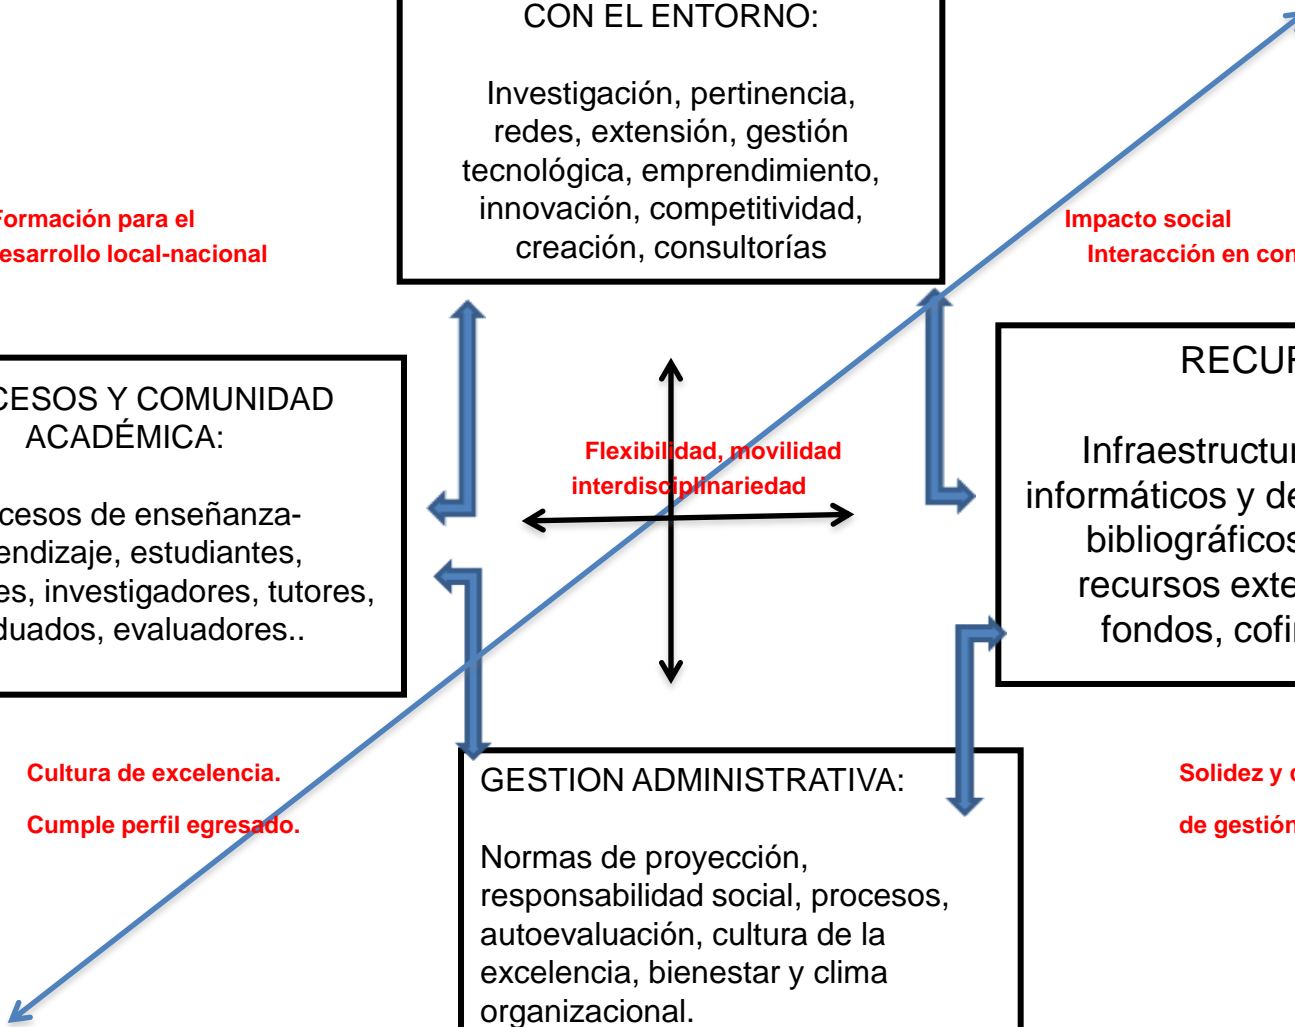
CON EL ENTORNO:

Investigación, pertinencia, redes, extensión, gestión tecnológica, emprendimiento, innovación, competitividad, creación, consultorías

ormación para el
esarrollo local-nacional

Impacto social
Interacción en con

CESOS Y COMUNIDAD ACADÉMICA:

cesos de enseñanza-
endizaje, estudiantes,
es, investigadores, tutores,
duados, evaluadores..

Flexibilidad, movilidad
interdisciplinariedad

RECUR

Infraestructur
informáticos y de
bibliográficos
recursos exte
fondos, cofi

Cultura de excelencia.

Cumple perfil egresado.

GESTION ADMINISTRATIVA:

Normas de proyección, responsabilidad social, procesos, autoevaluación, cultura de la excelencia, bienestar y clima organizacional.

Solidez y

de gestión